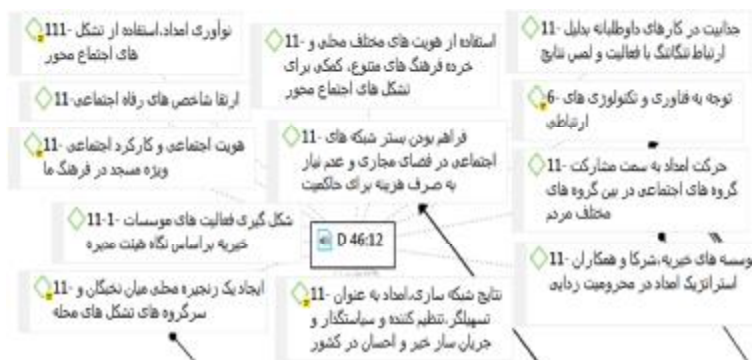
111- نوآوری امداد،استفاده از تشکل های اجتماع محور

11- استفاده از هویت های مختلف محلی و خرده فرهنگ های متنوع، کمکی برای تشکل های اجتماع محور

11- جذابیت در کارهای داوطلبانه بدلیل ارتباط تنگاتنگ با فعالیت و لمس نتایج

11- ارتقا شاخص های رفاه اجتماعی

6- توجه به فناوری و تکنولوژی های ارتباطی

11- هویت اجتماعی و کارکرد اجتماعی ویژه مسجد در فرهنگ ما

11- فراهم بودن بستر شبکه های اجتماعی در فضای مجازی و عدم نیاز به صرف هزینه برای حاکمیت

11- حرکت امداد به سمت مشارکت گروه های اجتماعی در بین گروه های مختلف مردم

1-11- شکل گیری فعالیت های موسسات خیریه براساس نگاه هیئت محوره

D 46:12

11- توسعه های خیریه،شرکا و همکاران استراتژیک امداد در محرومیت زدایی

11- ایجاد یک زنجیره محلی میان نخبگان و سرگروه های تشکل های محله

11- نتایج شبکه سازی،امداد به عنوان تسهیلگر ،تنظیم کننده و سیاستگذار و جریان ساز خیر و احسان در کشور